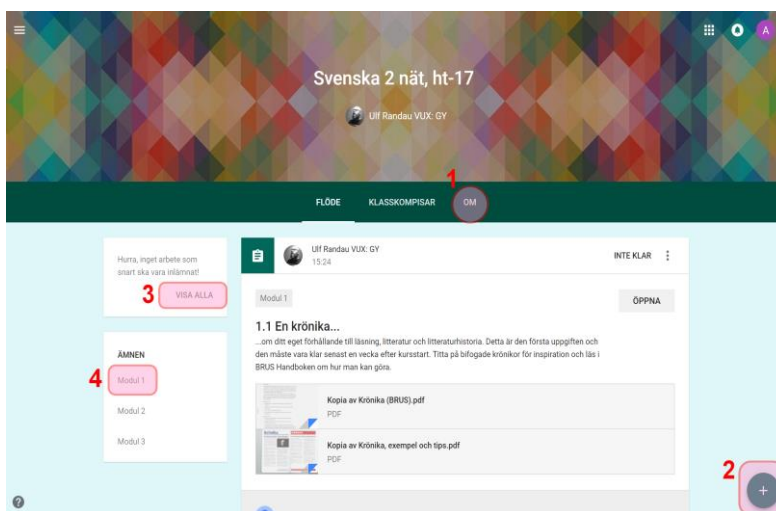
Svenska 2 nät, ht-17

Ulf Randau VUX: GY

A

FLÖDE

KLASSKOMPISAR

1

OM

Hurra, inget arbete som snart ska vara inlämnat!

3

VISA ALLA

ÄMNEN

4

Modul 1

Modul 2

Modul 3

Ulf Randau VUX: GY
15:24

INTE KLAR

Modul 1

ÖPPNA

1.1 En krönika...

...om ditt eget förhållande till läsning, litteratur och litteraturhistoria. Detta är den första uppgiften och den måste vara klar senast en vecka efter kursstart. Titta på bifogade krönikor för inspiration och läs i BRUS Handboken om hur man kan göra.

Kopia av Krönika (BRUS).pdf
PDF

Kopia av Krönika, exempel och tips.pdf
PDF

2

+

?